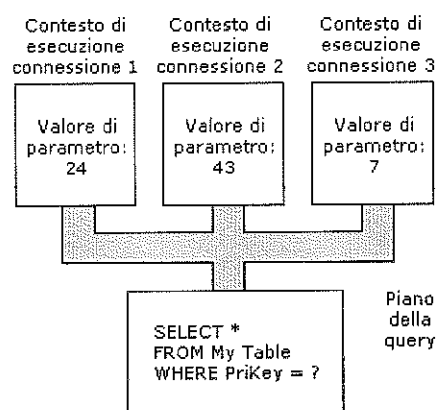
Contesto di esecuzione connessione 1

Valore di parametro: 24

Contesto di esecuzione connessione 2

Valore di parametro: 43

Contesto di esecuzione connessione 3

Valore di parametro: 7

SELECT *
FROM My Table
WHERE PriKey = ?

Piano della query